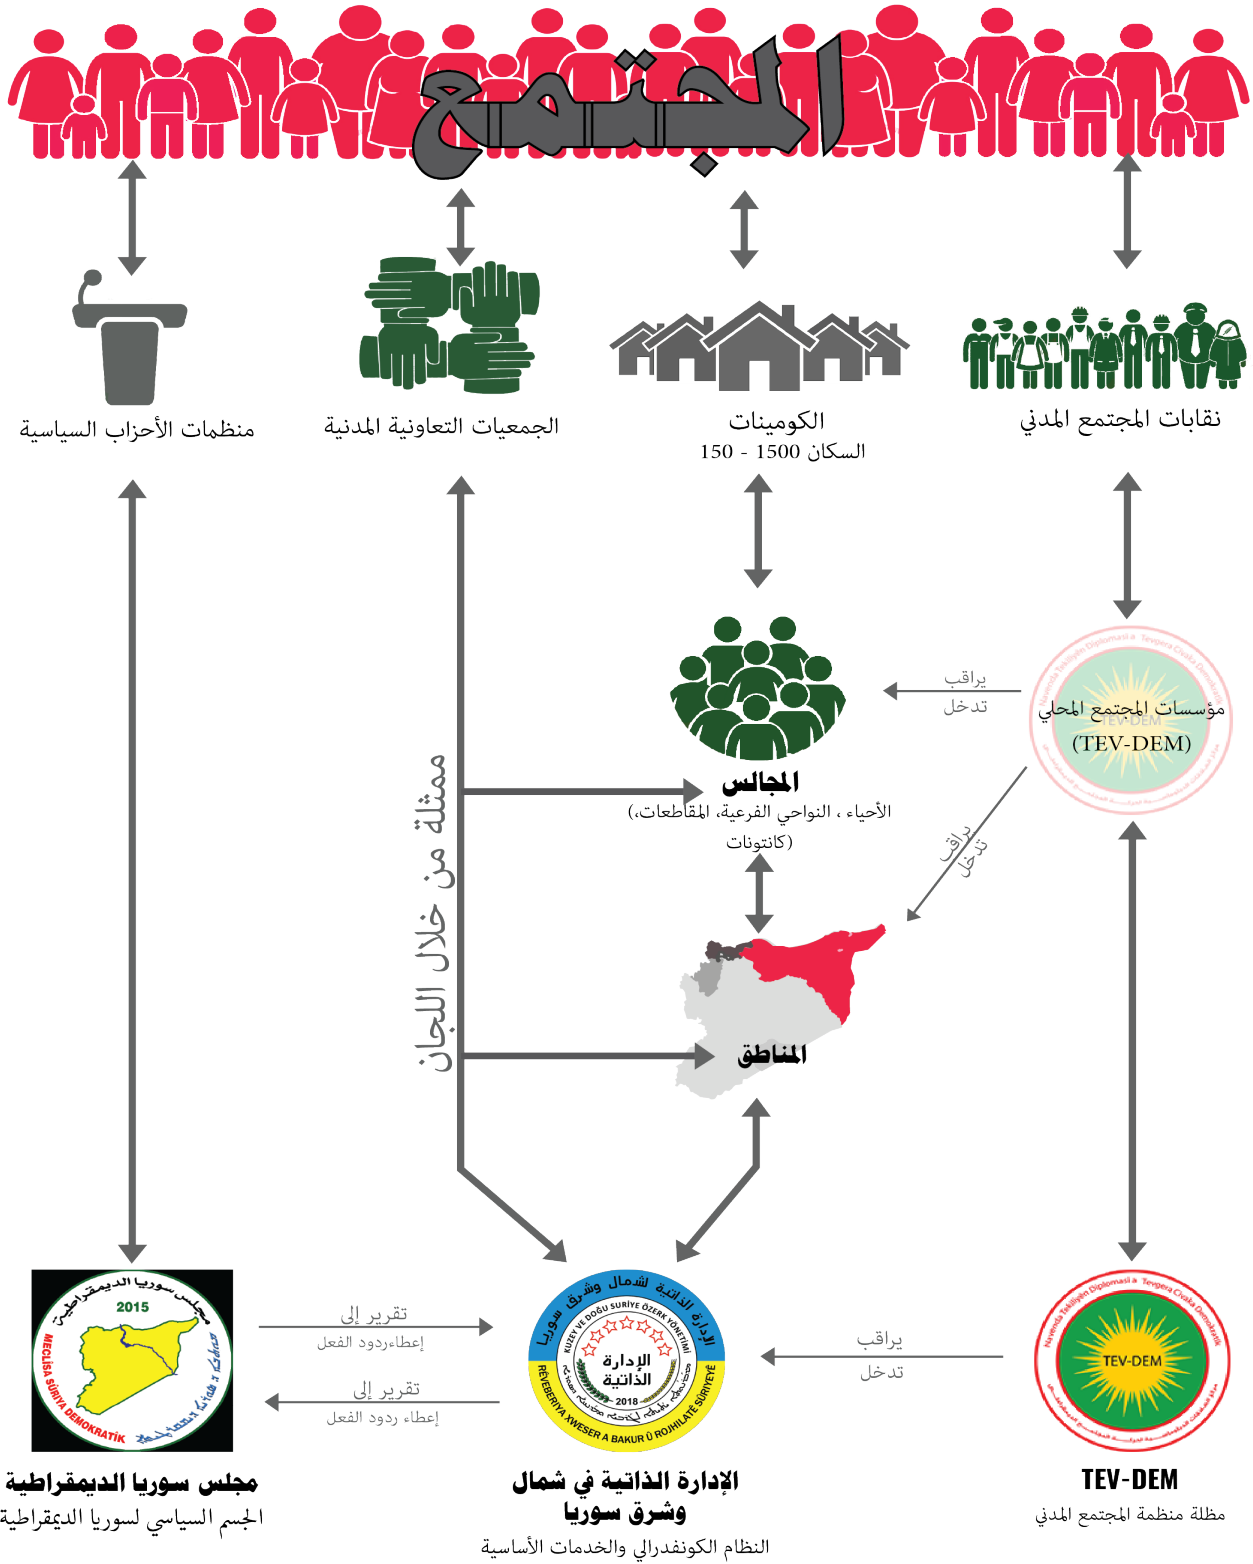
المجتمع

منظمات الأحزاب السياسية

الجمعيات التعاونية المدنية

الكومينات
السكان 1500 - 150

نقابات المجتمع المدني

يراقب
تدخل

مؤسسات المجتمع المحلي
(TEV-DEM)

ممثلة من خلال اللجان

المجالس
(الأحياء ، النواحي الفرعية، المقاطعات،
كانتونات)

يراقب
تدخل

المناطق

2015
مجلس سوريا الديمقراطية
MECLÎSA SÛRIYA DEMOKRATÎK

تقرير إلى
إعطاءردود الفعل

تقرير إلى
إعطاء ردود الفعل

الإدارة الذاتية لشمال وشرق سوريا
KUZEY VE DOĞU SURİYE ÖZERK YÖNETİMİ
الإدارة الذاتية
2018
RÊVEBERIYA XWESER A BAKUR Û ROJHILATÊ SÛRIYEYÊ

يراقب
تدخل

Navenda Têkiliyên Diplomasî a Tevgera Civaka Demokratîk
TEV-DEM

مجلس سوريا الديمقراطية
الجسم السياسي لسوريا الديمقراطية

الإدارة الذاتية في شمال وشرق سوريا
النظام الكونفدرالي والخدمات الأساسية

TEV-DEM
مظلة منظمة المجتمع المدني